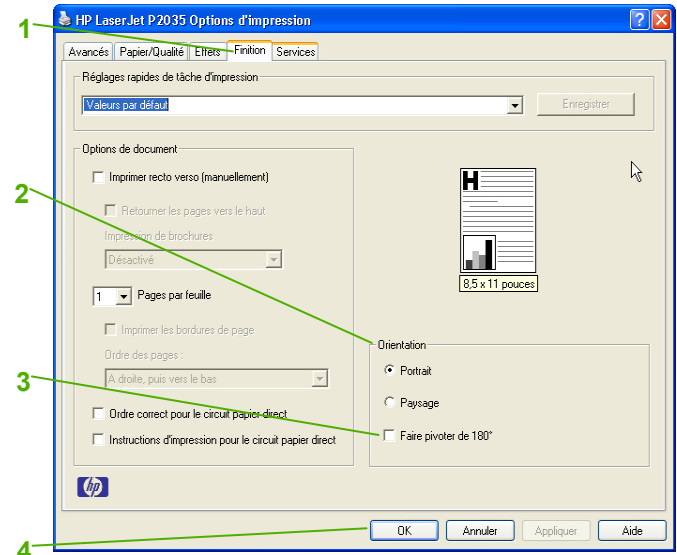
HP LaserJet P2035 Options d'impression

Avancés | Papier/Qualité | Effets | Finition | Services

Réglages rapides de tâche d'impression

Valeurs par défaut

Enregistrer

Options de document

Imprimer recto verso (manuellement)

Retourner les pages vers le haut

Impression de brochures

Désactivé

1 Pages par feuille

Imprimer les bordures de page

Ordre des pages :

A droite, puis vers le bas

Ordre correct pour le circuit papier direct

Instructions d'impression pour le circuit papier direct

H

8,5 x 11 pouces

Orientation

Portrait

Paysage

Faire pivoter de 180°

hp

OK | Annuler | Appliquer | Aide

1

2

3

4